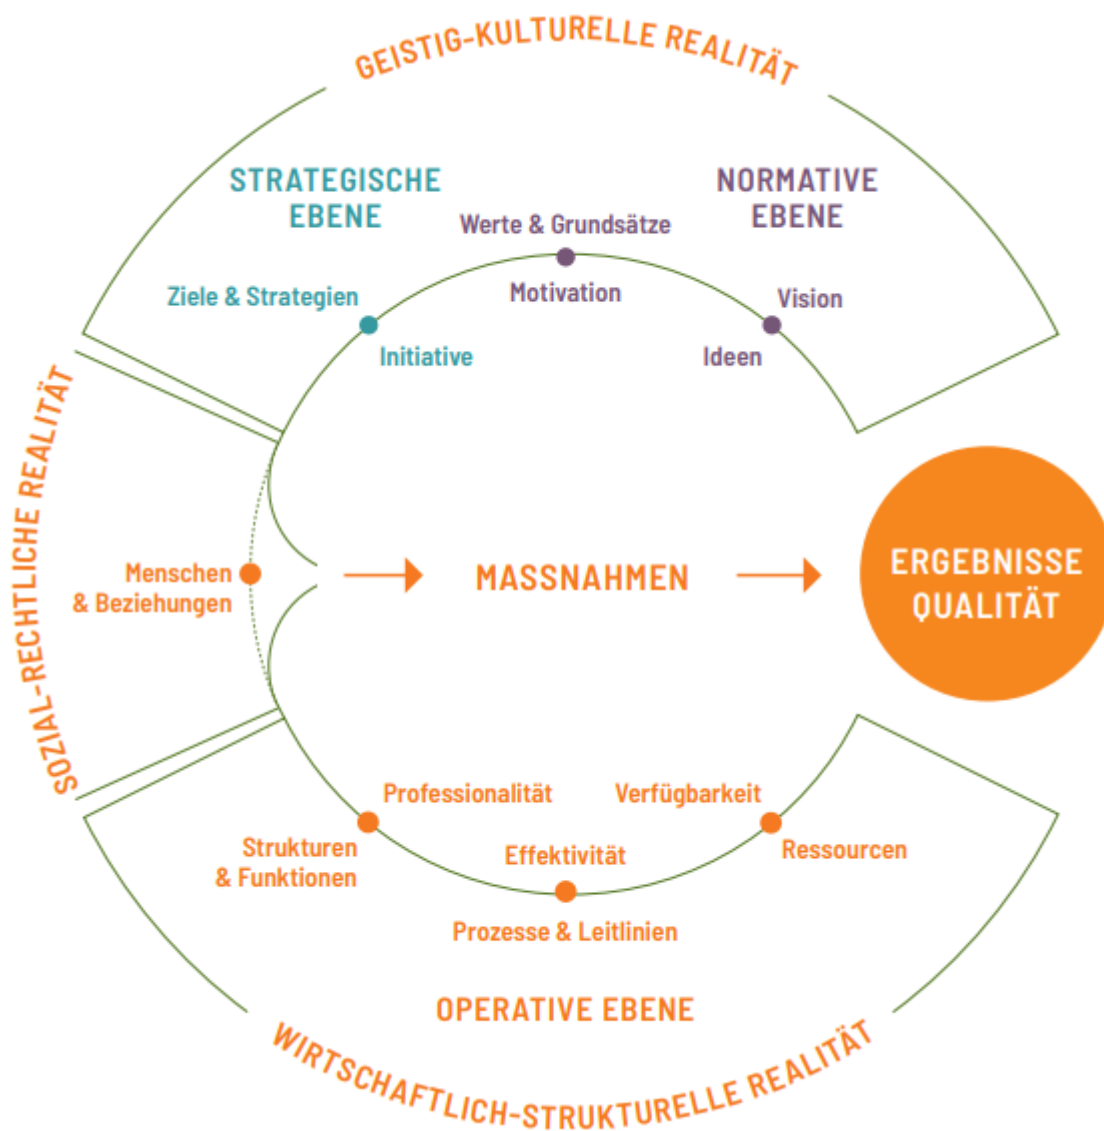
GEISTIG-KULTURELLE REALITÄT

STRATEGISCHE EBENE

NORMATIVE EBENE

Werte & Grundsätze

Motivation

Ziele & Strategien

Initiative

Vision

Ideen

SOZIAL-RECHTLICHE REALITÄT

Menschen & Beziehungen

MASSNAHMEN

ERGEBNISSE QUALITÄT

Professionalität

Verfügbarkeit

Strukturen & Funktionen

Effektivität

Ressourcen

Prozesse & Leitlinien

OPERATIVE EBENE

WIRTSCHAFTLICH-STRUKTURELLE REALITÄT